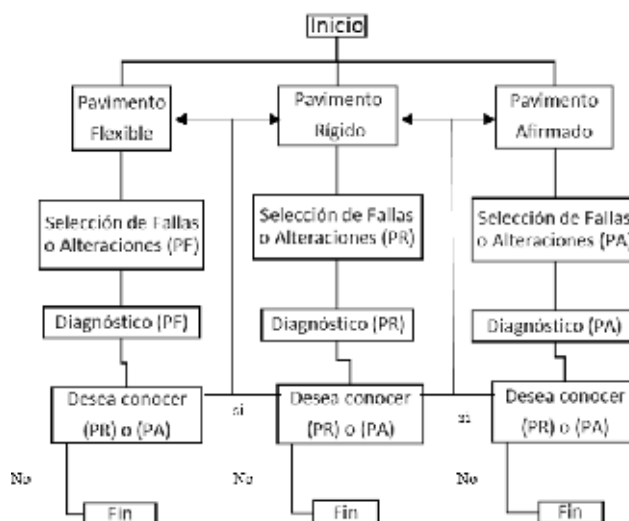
Inicio

Pavimento Flexible

Pavimento Rígido

Pavimento Afirmado

Selección de Fallas o Alteraciones (PF)

Selección de Fallas o Alteraciones (PR)

Selección de Fallas o Alteraciones (PA)

Diagnóstico (PF)

Diagnóstico (PR)

Diagnóstico (PA)

Desea conocer (PR) o (PA)

si

Desea conocer (PR) o (PA)

si

Desea conocer (PR) o (PA)

No

Fin

No

Fin

No

Fin